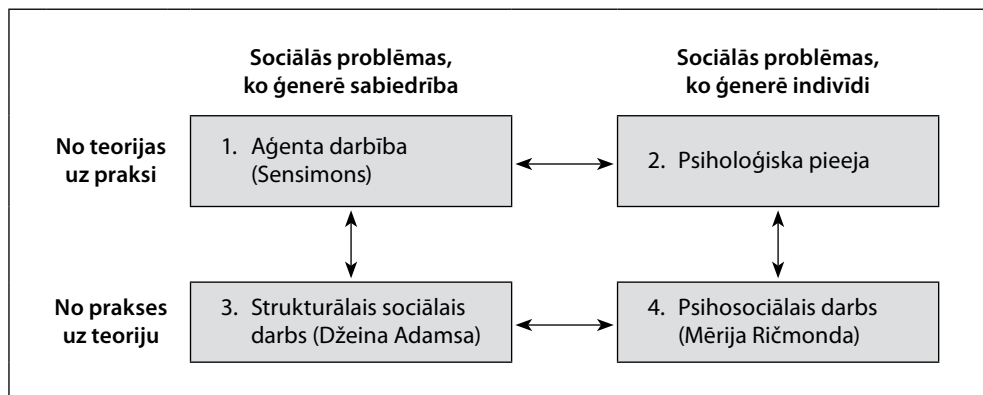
Sociālās problēmas, ko ģenerē sabiedrība

Sociālās problēmas, ko ģenerē indivīdi

No teorijas uz praksi

1. Aģenta darbība (Sensimons)

2. Psiholoģiska pieeja

No prakses uz teoriju

3. Strukturālais sociālais darbs (Džeina Adamsa)

4. Psihosociālais darbs (Mērija Ričmonda)